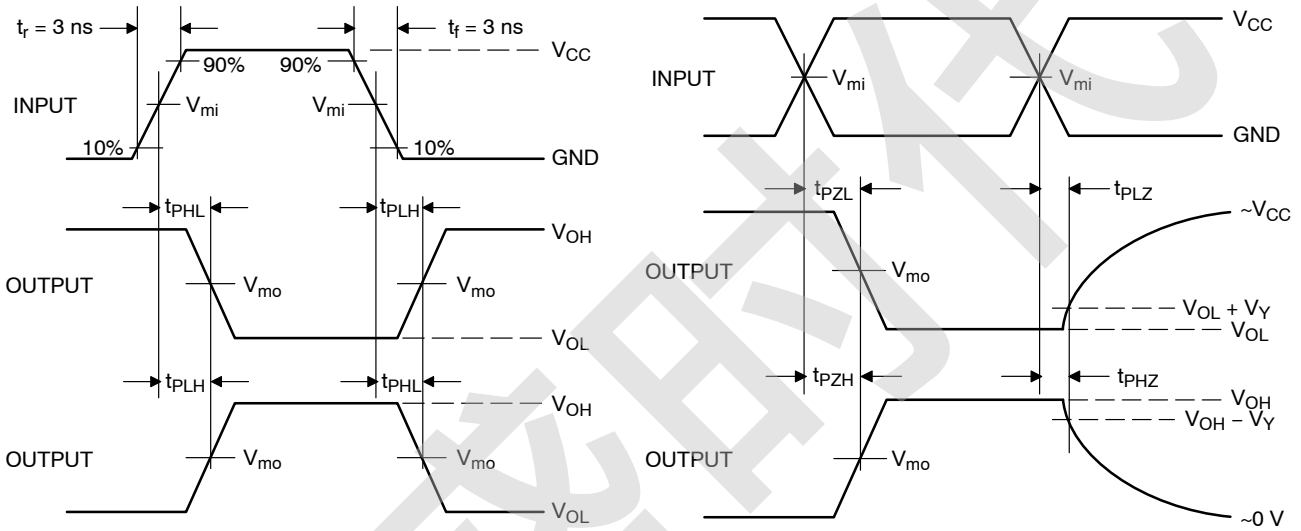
$t_r$ = 3 ns
$t_f$ = 3 ns
90%
90%
$V_{CC}$
INPUT
$V_{mi}$
$V_{mi}$
10%
10%
GND
$t_{PHL}$
$t_{PLH}$
$V_{OH}$
OUTPUT
$V_{mo}$
$V_{mo}$
$V_{OL}$
$t_{PLH}$
$t_{PHL}$
$V_{OH}$
OUTPUT
$V_{mo}$
$V_{mo}$
$V_{OL}$

$V_{CC}$
INPUT
$V_{mi}$
$V_{mi}$
GND
$t_{PZL}$
$t_{PLZ}$
~$V_{CC}$
OUTPUT
$V_{mo}$
$V_{OL}$ + $V_Y$
$V_{OL}$
$t_{PZH}$
$t_{PHZ}$
$V_{OH}$
$V_{OH}$ – $V_Y$
OUTPUT
$V_{mo}$
~0 V